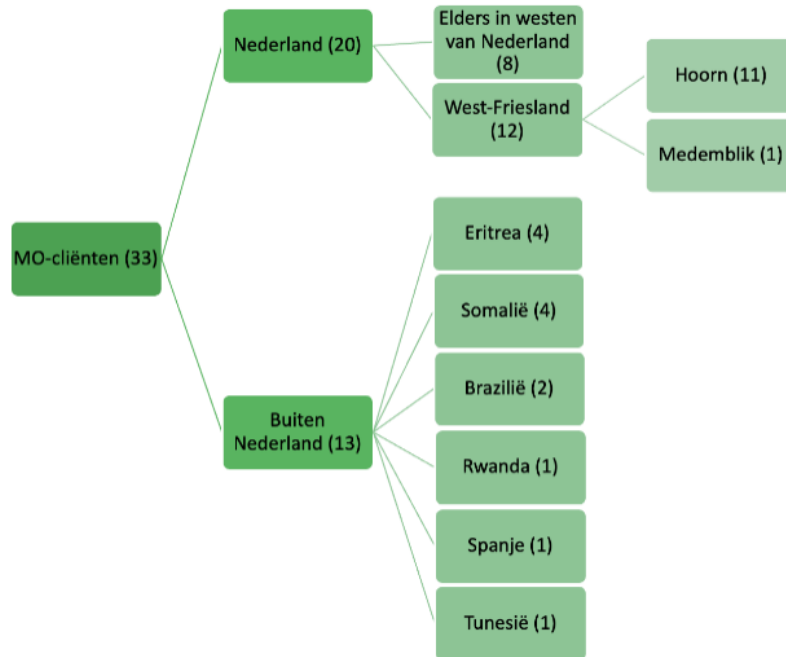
MO-cliënten (33)

Nederland (20)

Elders in westen van Nederland (8)

West-Friesland (12)

Hoorn (11)

Medemblik (1)

Buiten Nederland (13)

Eritrea (4)

Somalië (4)

Brazilië (2)

Rwanda (1)

Spanje (1)

Tunesië (1)